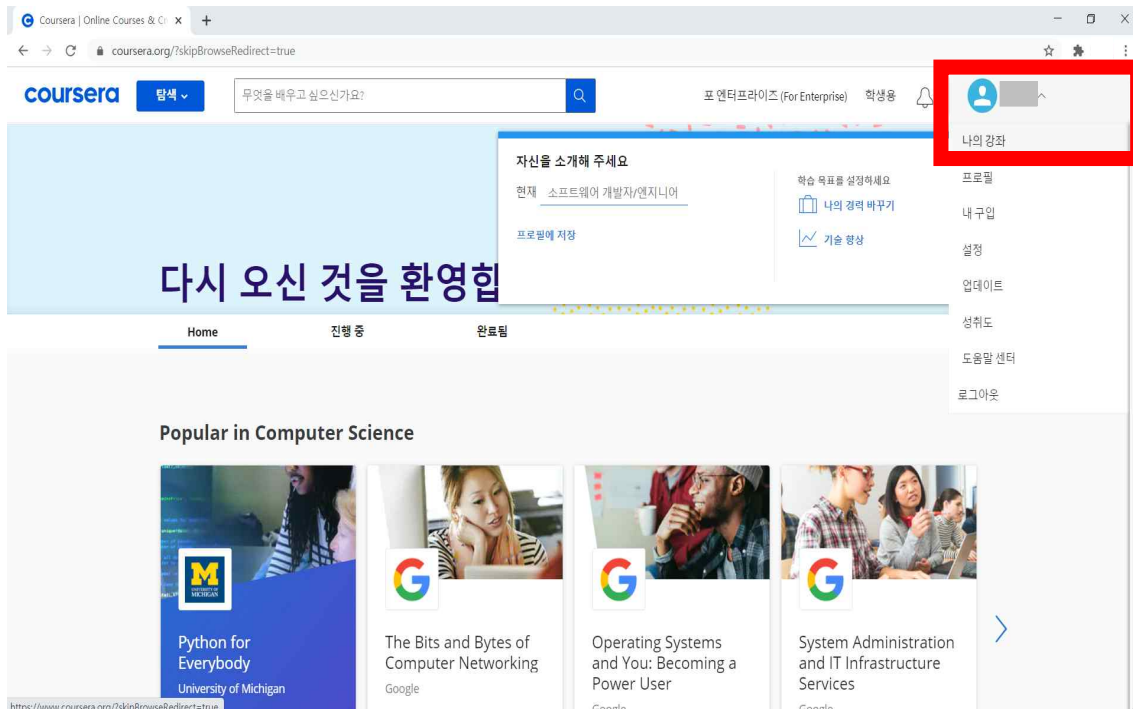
Coursera | Online Courses & Cr ×
+
coursera.org/?skipBrowseRedirect=true

coursera
탐색
무엇을 배우고 싶으신가요?
포 엔터프라이즈 (For Enterprise)
학생용

나의 강좌
프로필
내 구입
설정
업데이트
성취도
도움말 센터
로그아웃

자신을 소개해 주세요
현재 소프트웨어 개발자/엔지니어
프로필에 저장
학습 목표를 설정하세요
나의 경력 바꾸기
기술 향상

다시 오신 것을 환영힙

Home
진행 중
완료됨

Popular in Computer Science

Python for Everybody
University of Michigan

The Bits and Bytes of Computer Networking
Google

Operating Systems and You: Becoming a Power User
Google

System Administration and IT Infrastructure Services
Google

https://www.coursera.org/?skipBrowseRedirect=true